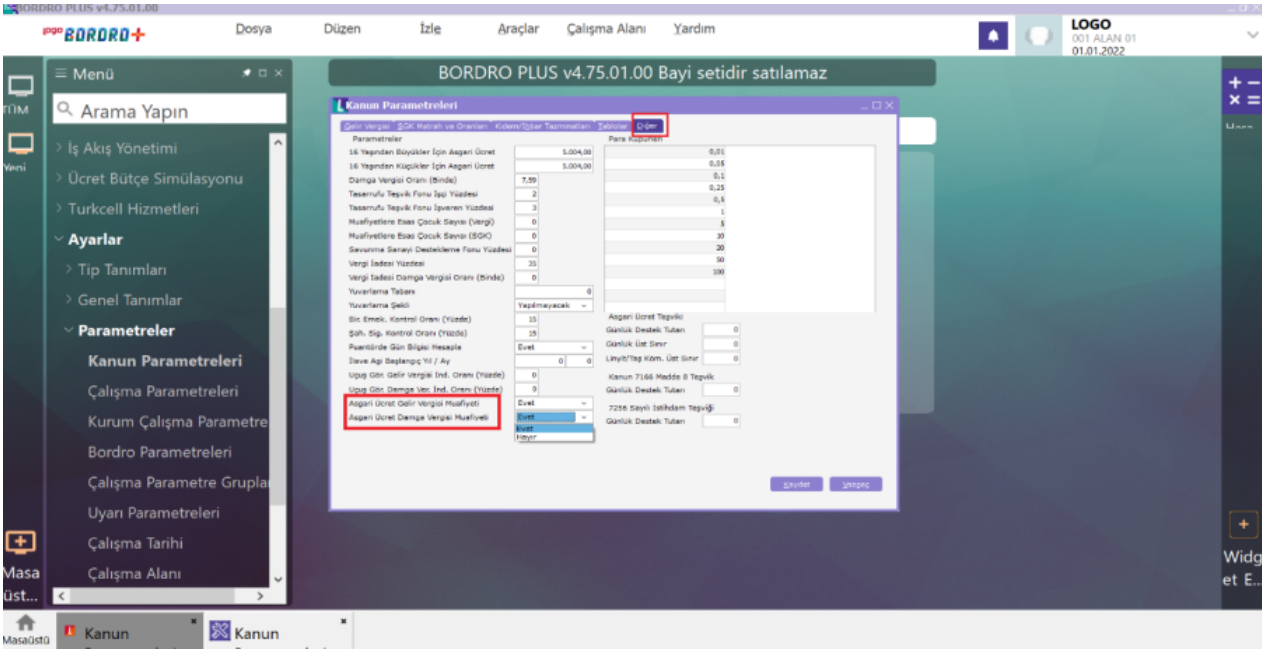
BORDRO PLUS v4.75.01.00

logo BORDRO+

Dosya Düzen İzle Araçlar Çalışma Alanı Yardım

LOGO
001 ALAN 01
01.01.2022

TÜM

Yeni

≡ Menü

Arama Yapın

› İş Akış Yönetimi
› Ücret Bütçe Simülasyonu
› Turkcell Hizmetleri
⌄ Ayarlar
› Tip Tanımları
› Genel Tanımlar
⌄ Parametreler
Kanun Parametreleri
Çalışma Parametreleri
Kurum Çalışma Parametre
Bordro Parametreleri
Çalışma Parametre Grupla
Uyarı Parametreleri
Çalışma Tarihi
Çalışma Alanı

Masa üst...

BORDRO PLUS v4.75.01.00 Bayi setidir satılamaz

Kanun Parametreleri

Gelir Vergisi | SGK Matrah ve Oranları | Kıdem/İhbar Tazminatları | Tablolar | Diğer

Parametreler

| | |
|---|---|
| 16 Yaşından Büyükler İçin Asgari Ücret | 5.004,00 |
| 16 Yaşından Küçükler İçin Asgari Ücret | 5.004,00 |
| Damga Vergisi Oranı (Binde) | 7,59 |
| Tasarrufu Teşvik Fonu İşçi Yüzdesi | 2 |
| Tasarrufu Teşvik Fonu İşveren Yüzdesi | 3 |
| Muafiyetlere Esas Çocuk Sayısı (Vergi) | 0 |
| Muafiyetlere Esas Çocuk Sayısı (SGK) | 0 |
| Savunma Sanayi Destekleme Fonu Yüzdesi | 0 |
| Vergi İadesi Yüzdesi | 35 |
| Vergi İadesi Damga Vergisi Oranı (Binde) | 0 |
| Yuvarlama Tabanı | 0 |
| Yuvarlama Şekli | Yapılmayacak |
| Bir. Emek. Kontrol Oranı (Yüzde) | 15 |
| Şah. Sig. Kontrol Oranı (Yüzde) | 15 |
| Puantörde Gün Bilgisi Hesapla | Evet |
| İlave Agi Başlangıç Yıl / Ay | 0 0 |
| Uçuş Gör. Gelir Vergisi İnd. Oranı (Yüzde) | 0 |
| Uçuş Gör. Damga Ver. İnd. Oranı (Yüzde) | 0 |
| Asgari Ücret Gelir Vergisi Muafiyeti | Evet |
| Asgari Ücret Damga Vergisi Muafiyeti | Evet |

Evet
Hayır

Para Kupürleri
0,01
0,05
0,1
0,25
0,5
1
5
10
20
50
100

Asgari Ücret Teşviki
Günlük Destek Tutarı 0
Günlük Üst Sınır 0
Linyit/Taş Köm. Üst Sınır 0

Kanun 7166 Madde 8 Teşvik
Günlük Destek Tutarı 0

7256 Sayılı İstihdam Teşviği
Günlük Destek Tutarı 0

Kaydet Vazgeç

Widg et E...

Masaüstü Kanun Kanun